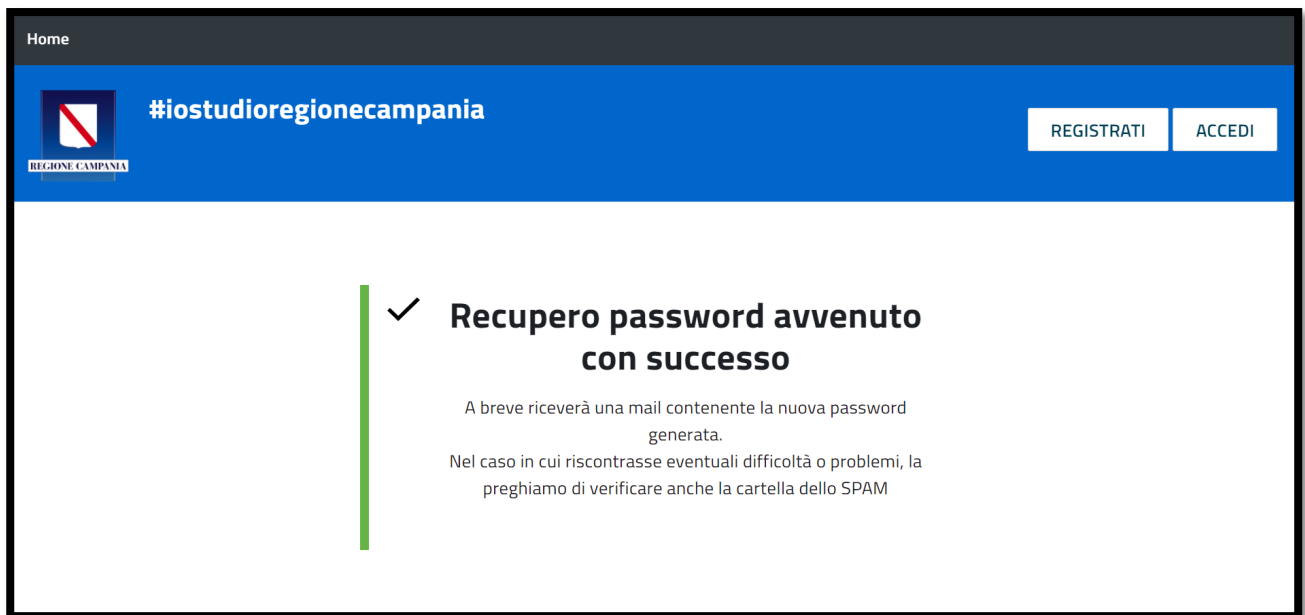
Home

REGIONE CAMPANIA

#iostudioregionecampania

REGISTRATI

ACCEDI

Recupero password avvenuto con successo

A breve riceverà una mail contenente la nuova password generata.
Nel caso in cui riscontrasse eventuali difficoltà o problemi, la preghiamo di verificare anche la cartella dello SPAM